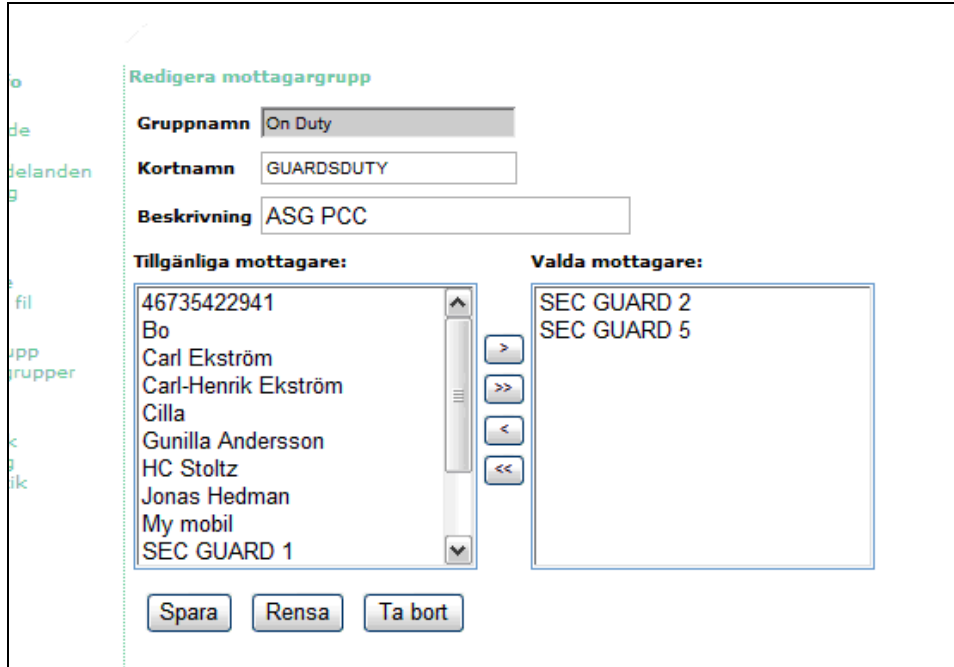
io
de
delanden
g
e
fil
upp
grupper
k
g
ik

Redigera mottagargrupp

Gruppnamn On Duty

Kortnamn GUARDSDUTY

Beskrivning ASG PCC

Tillgänliga mottagare:

46735422941
Bo
Carl Ekström
Carl-Henrik Ekström
Cilla
Gunilla Andersson
HC Stoltz
Jonas Hedman
My mobil
SEC GUARD 1

>
>>
<
<<

Valda mottagare:

SEC GUARD 2
SEC GUARD 5

Spara Rensa Ta bort